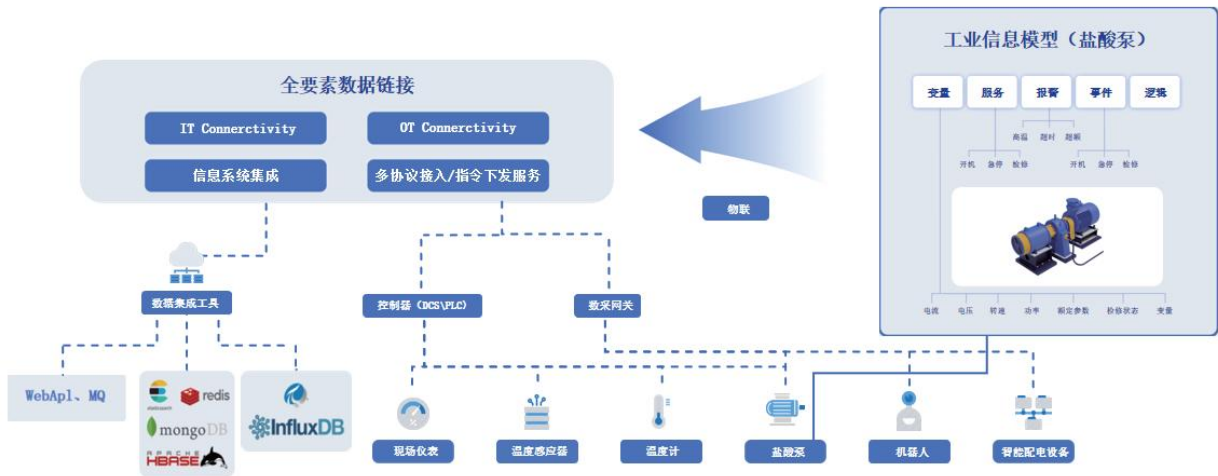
全要素数据链接

IT Connerctivity

OT Connerctivity

信息系统集成

多协议接入/指令下发服务

物联

工业信息模型（盐酸泵）

变量

服务

报警

事件

逻辑

高温

超时

超限

开机

急停

检修

开机

急停

检修

电流

电压

转速

功率

额定参数

检修状态

变量

数据集成工具

控制器（DCS\PLC）

数采网关

WebApl、MQ

elasticsearch

redis

mongoDB

APACHE HBASE

InfluxDB

现场仪表

温度感应器

温度计

盐酸泵

机器人

智能配电设备